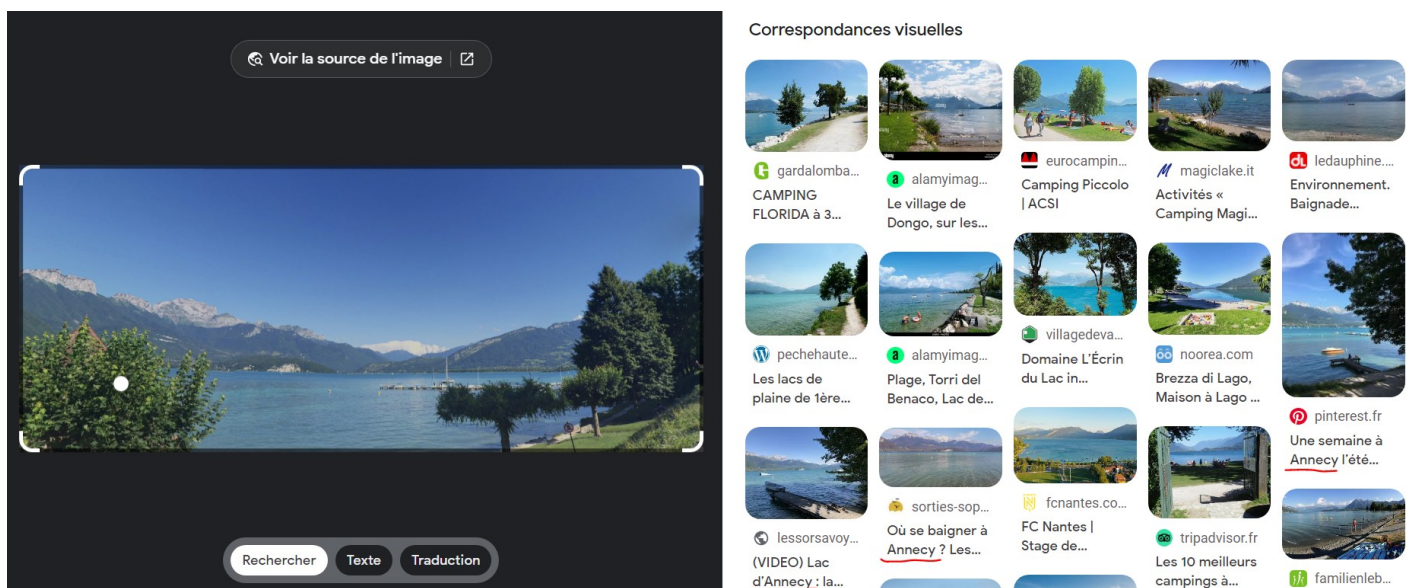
Voir la source de l'image

Rechercher
Texte
Traduction

Correspondances visuelles

gardalomba...
CAMPING FLORIDA à 3...

alamyimag...
Le village de Dongo, sur les...

eurocampin...
Camping Piccolo | ACSI

magiclake.it
Activités « Camping Magi...

ledauphine...
Environnement. Baignade...

pechehaute...
Les lacs de plaine de 1ère...

alamyimag...
Plage, Torri del Benaco, Lac de...

villagedeva...
Domaine L'Écrin du Lac in...

noorea.com
Brezza di Lago, Maison à Lago ...

pinterest.fr
Une semaine à Annecy l'été...

lessorsavoy...
(VIDEO) Lac d'Annecy : la...

sorties-sop...
Où se baigner à Annecy ? Les...

fcnantes.co...
FC Nantes | Stage de...

tripadvisor.fr
Les 10 meilleurs campings à...

familienleb...